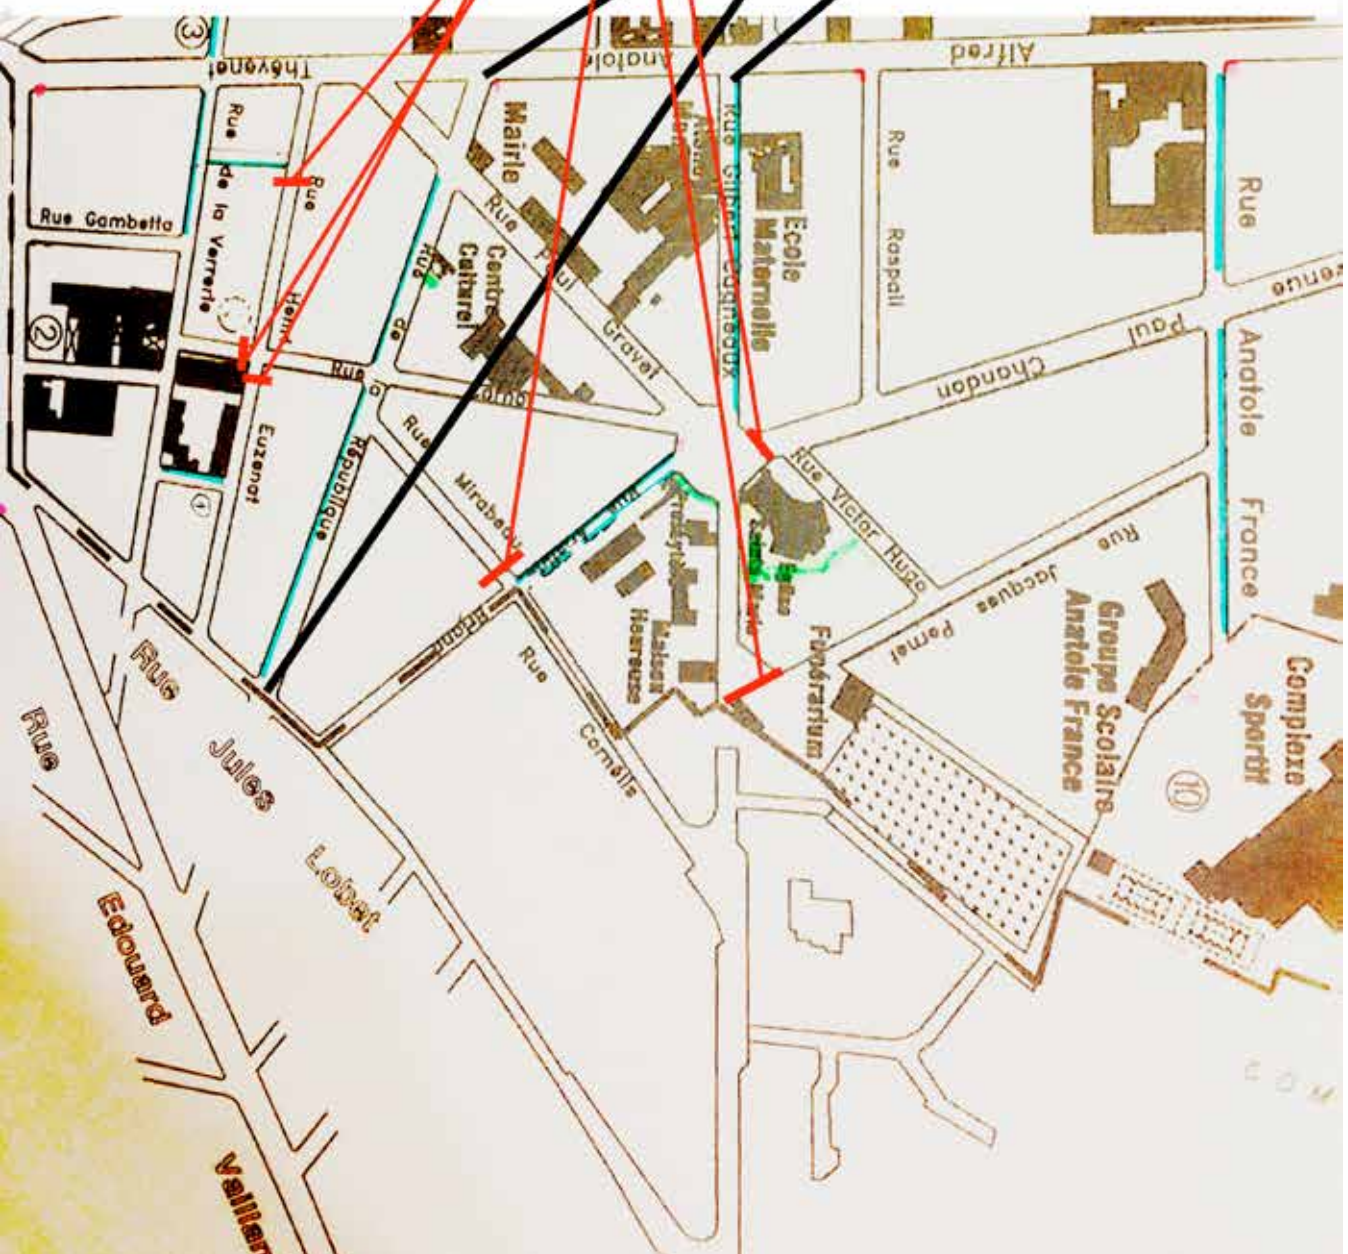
③
Thévenet
Anatole
Alfred
Rue de la Verrerie
Rue Gambetta
Rue Henri
Mairie
Rue Paul Gravel
Rue de la République
Centre Culturel
Rue
Rue Gilbert Gagneux
Ecole Maternelle
Rue Raspail
Rue
Avenue
Paul Chandon
Anatole France
②
Rue Euzenot
④
Rue Mirabeau
Rue Victor Hugo
Rue Jacques Pemel
Maison Heureuse
Funérarium
Groupe Scolaire Anatole France
Complexe Sportif
⑩
Rue Cornélis
Rue Jules Lobet
Rue Edouard Vaillan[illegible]